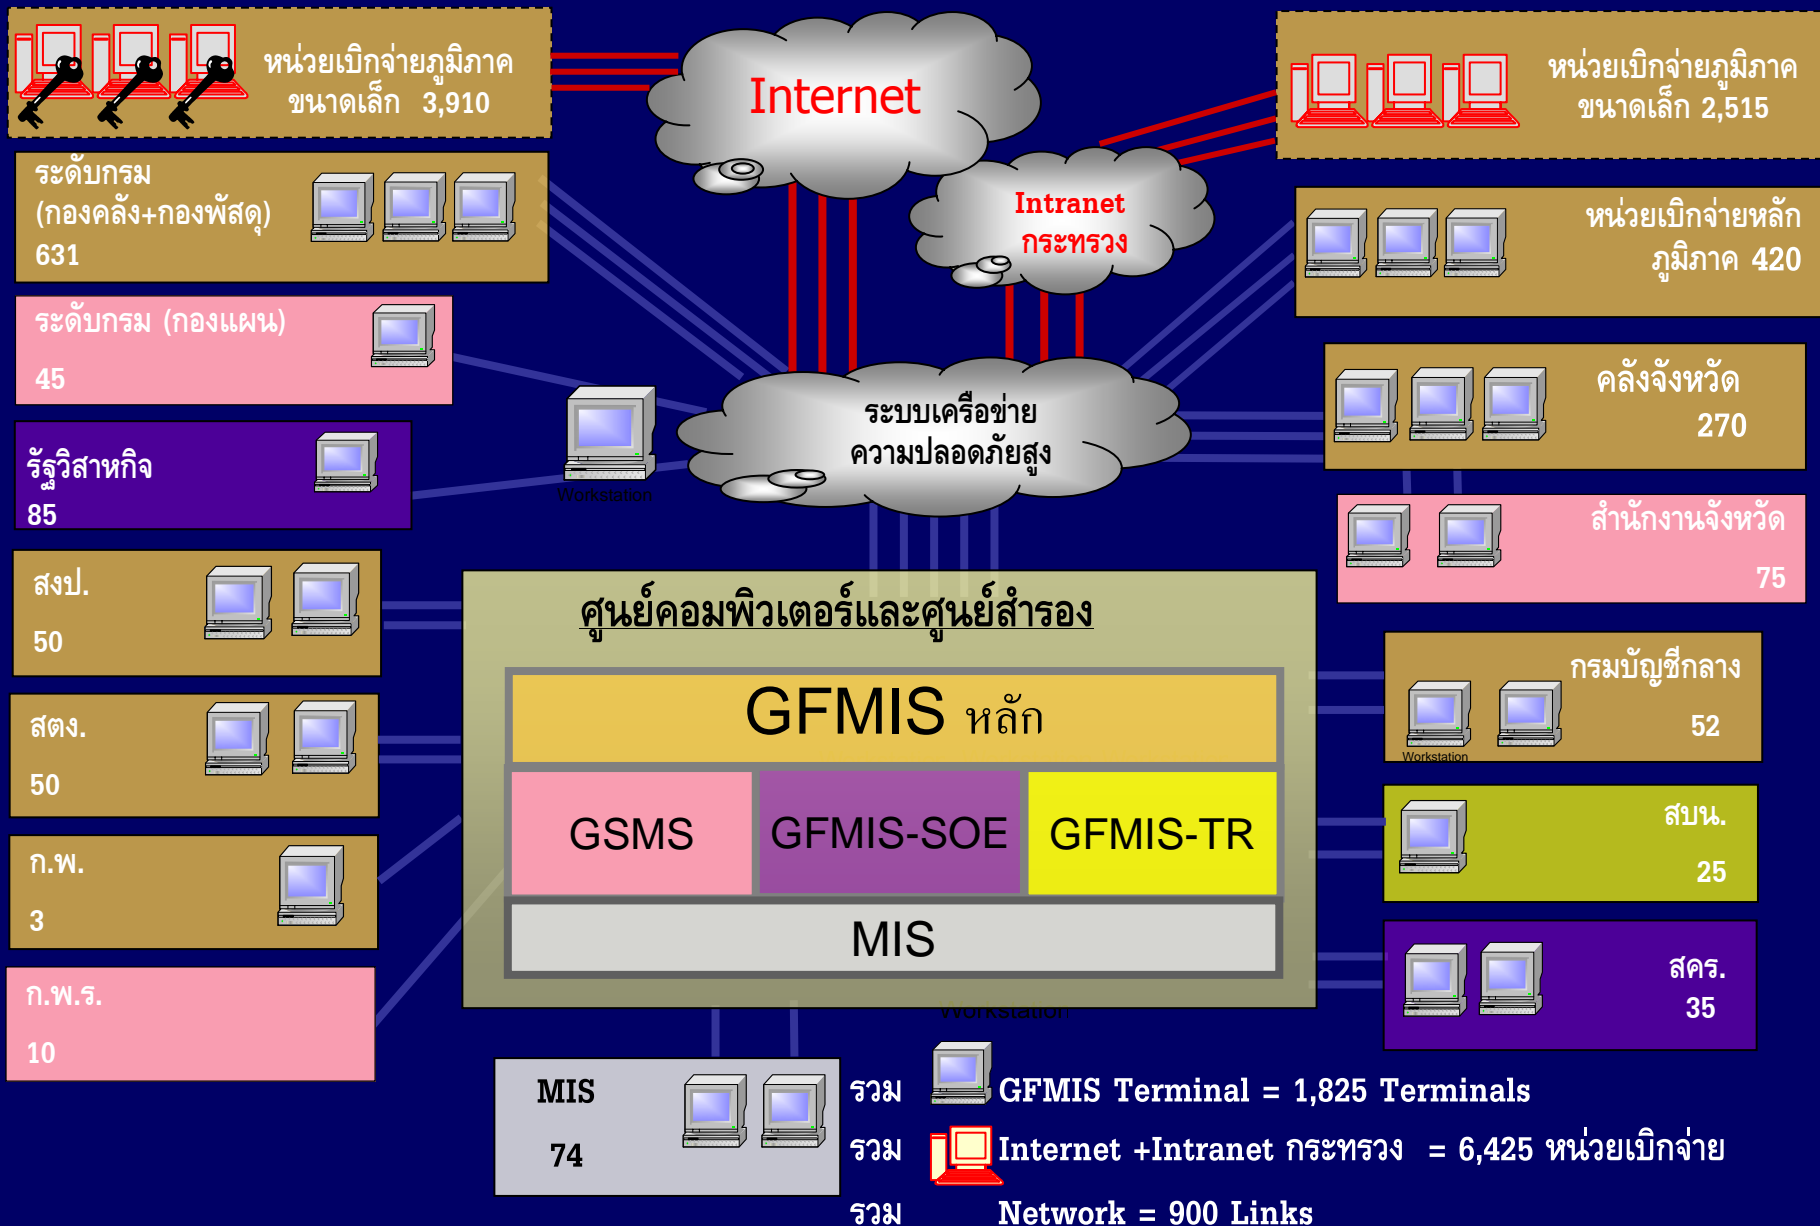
หน่วยเบิกจ่ายภูมิภาค ขนาดเล็ก 3,910

Internet

หน่วยเบิกจ่ายภูมิภาค ขนาดเล็ก 2,515

ระดับกรม (กองคลัง+กองพัสดุ) 631

Intranet กระทรวง

หน่วยเบิกจ่ายหลัก ภูมิภาค 420

ระดับกรม (กองแผน) 45

ระบบเครือข่าย ความปลอดภัยสูง

คลังจังหวัด 270

รัฐวิสาหกิจ 85

Workstation

สำนักงานจังหวัด 75

สงป. 50

ศูนย์คอมพิวเตอร์และศูนย์สำรอง

GFMIS หลัก

กรมบัญชีกลาง 52

Workstation

สตง. 50

GSMS

GFMIS-SOE

GFMIS-TR

สบน. 25

ก.พ. 3

MIS

ก.พ.ร. 10

สคร. 35

Workstation

MIS 74

รวม GFMIS Terminal = 1,825 Terminals

รวม Internet +Intranet กระทรวง = 6,425 หน่วยเบิกจ่าย

รวม Network = 900 Links